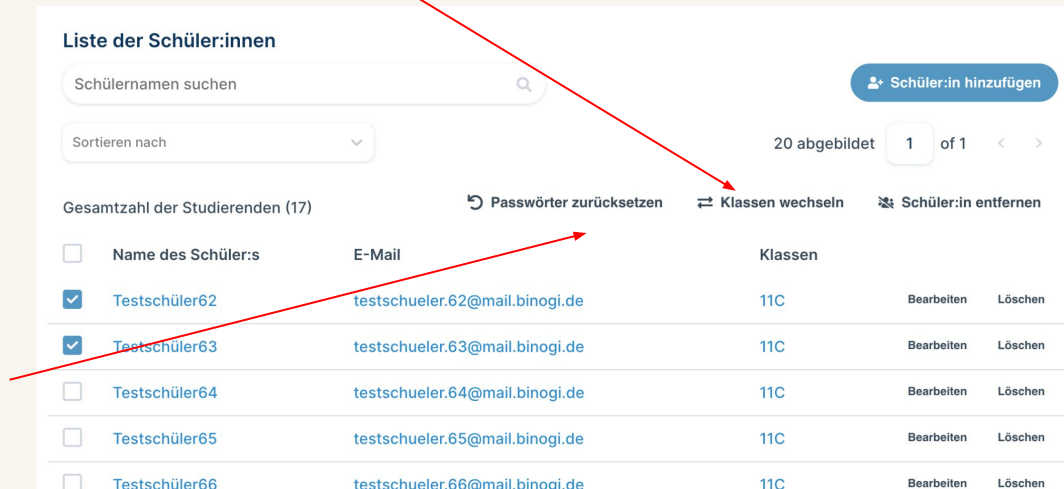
Liste der Schüler:innen

Schülernamen suchen

Schüler:in hinzufügen

Sortieren nach

20 abgebildet 1 of 1

Gesamtzahl der Studierenden (17)

Passwörter zurücksetzen

Klassen wechseln

Schüler:in entfernen

| | Name des Schüler:s | E-Mail | Klassen | | |
|---|---|---|---|---|---|
| ☑ | Testschüler62 | testschueler.62@mail.binogi.de | 11C | Bearbeiten | Löschen |
| ☑ | Testschüler63 | testschueler.63@mail.binogi.de | 11C | Bearbeiten | Löschen |
| ☐ | Testschüler64 | testschueler.64@mail.binogi.de | 11C | Bearbeiten | Löschen |
| ☐ | Testschüler65 | testschueler.65@mail.binogi.de | 11C | Bearbeiten | Löschen |
| ☐ | Testschüler66 | testschueler.66@mail.binogi.de | 11C | Bearbeiten | Löschen |